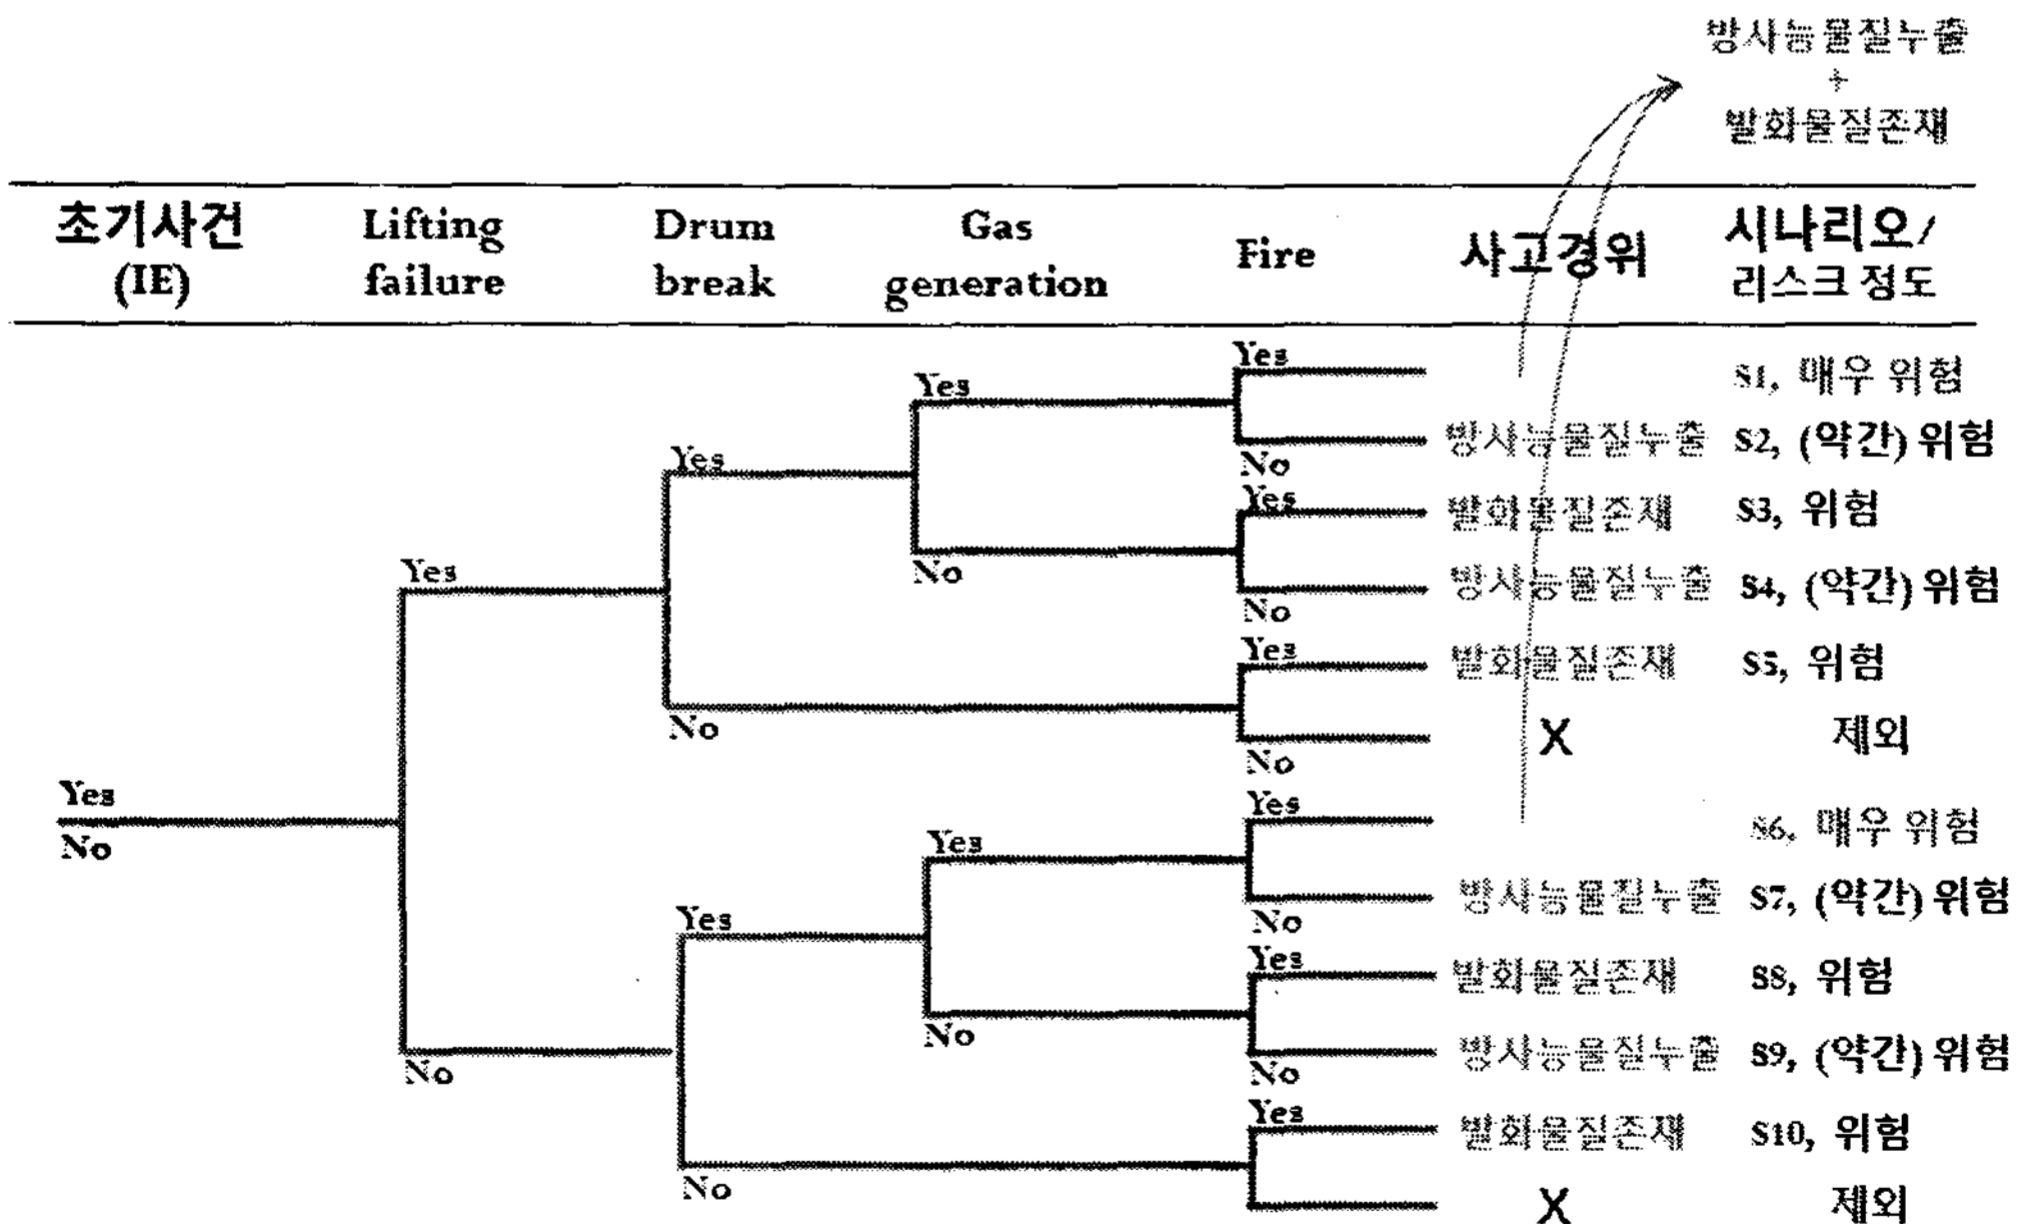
방사능물질누출
+
발화물질존재

| 초기사건 (IE) | Lifting failure | Drum break | Gas generation | Fire | 사고경위 | 시나리오/ 리스크 정도 |
|---|---|---|---|---|---|---|

Yes

Yes

Yes

Yes

S1, 매우 위험

No

방사능물질누출

S2, (약간) 위험

No

Yes

발화물질존재

S3, 위험

No

방사능물질누출

S4, (약간) 위험

No

Yes

발화물질존재

S5, 위험

No

X

제외

Yes

No

Yes

Yes

Yes

S6, 매우 위험

No

방사능물질누출

S7, (약간) 위험

No

Yes

발화물질존재

S8, 위험

No

방사능물질누출

S9, (약간) 위험

No

Yes

발화물질존재

S10, 위험

No

X

제외